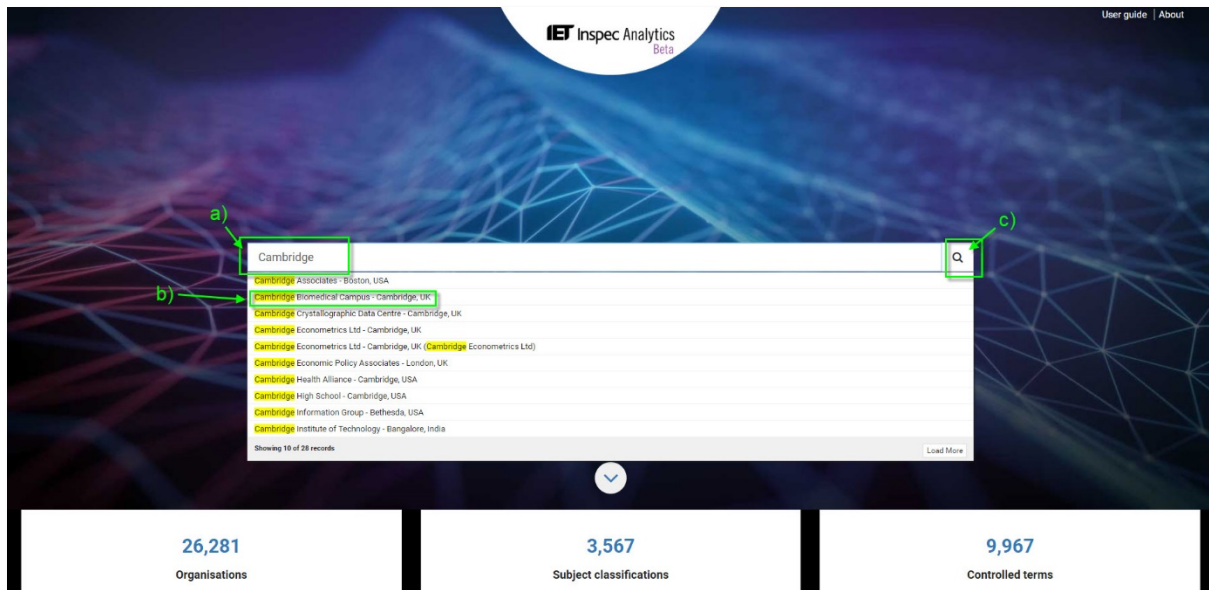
IET Inspec Analytics
Beta

User guide | About

a)

b)

c)

Cambridge

Cambridge Associates - Boston, USA
Cambridge Biomedical Campus - Cambridge, UK
Cambridge Crystallographic Data Centre - Cambridge, UK
Cambridge Econometrics Ltd - Cambridge, UK
Cambridge Econometrics Ltd - Cambridge, UK (Cambridge Econometrics Ltd)
Cambridge Economic Policy Associates - London, UK
Cambridge Health Alliance - Cambridge, USA
Cambridge High School - Cambridge, USA
Cambridge Information Group - Bethesda, USA
Cambridge Institute of Technology - Bangalore, India

Showing 10 of 28 records

Load More

26,281
Organisations

3,567
Subject classifications

9,967
Controlled terms